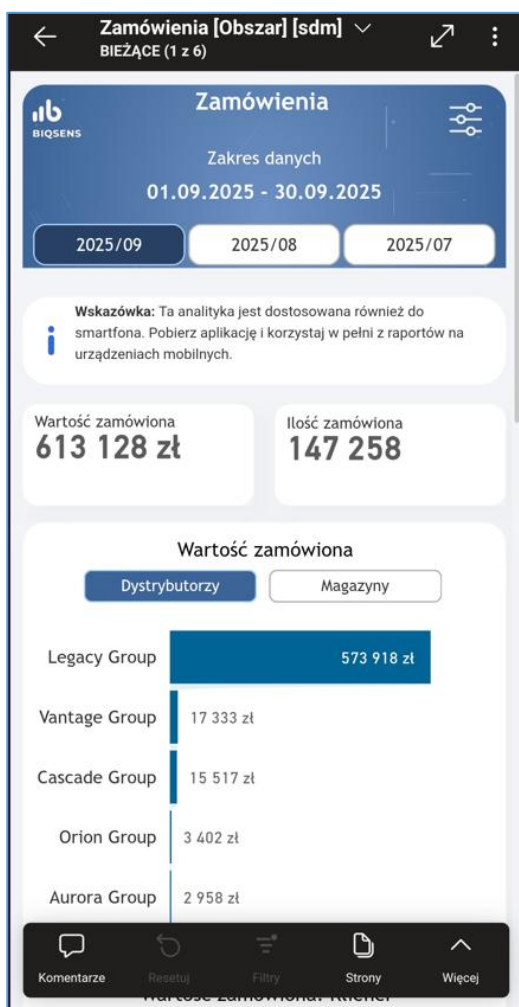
Zamówienia [Obszar] [sdm]
BIEŻĄCE (1 z 6)

BIQSENS

Zamówienia

Zakres danych
01.09.2025 - 30.09.2025

2025/09
2025/08
2025/07

**Wskazówka:** Ta analityka jest dostosowana również do smartfona. Pobierz aplikację i korzystaj w pełni z raportów na urządzeniach mobilnych.

Wartość zamówiona
613 128 zł

Ilość zamówiona
147 258

Wartość zamówiona

Dystrybutorzy
Magazyny

Legacy Group 573 918 zł
Vantage Group 17 333 zł
Cascade Group 15 517 zł
Orion Group 3 402 zł
Aurora Group 2 958 zł

Komentarze
Resetuj
Filtry
Strony
Więcej

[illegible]